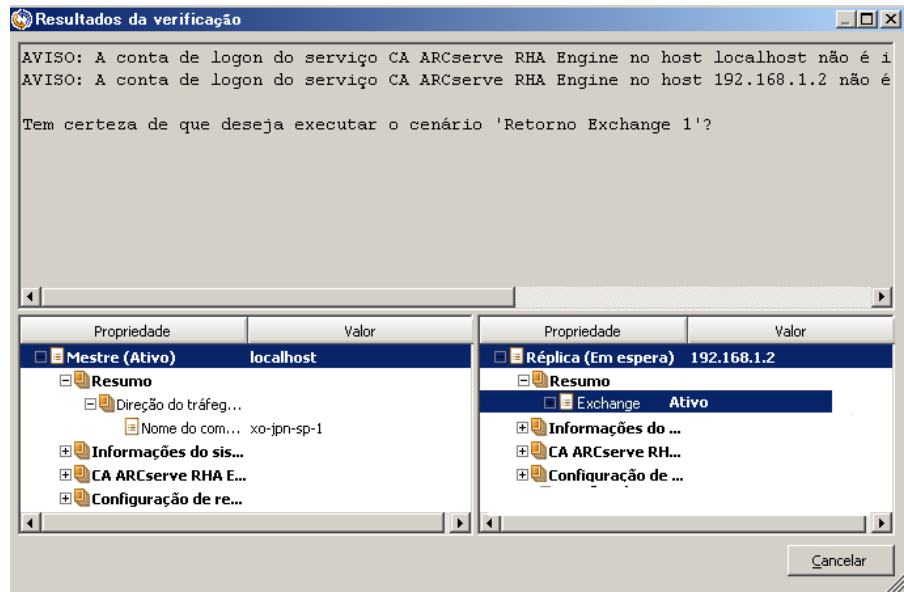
Resultados da verificação

AVISO: A conta de logon do serviço CA ARCserve RHA Engine no host localhost não é i
AVISO: A conta de logon do serviço CA ARCserve RHA Engine no host 192.168.1.2 não é

Tem certeza de que deseja executar o cenário 'Retorno Exchange 1'?

| Propriedade | Valor |
|---|---|
| Mestre (Ativo) | localhost |
| Resumo | |
| Direção do tráfeg... | |
| Nome do com... | xo-jpn-sp-1 |
| Informações do sis... | |
| CA ARCserve RHA E... | |
| Configuração de re... | |

| Propriedade | Valor |
|---|---|
| Réplica (Em espera) | 192.168.1.2 |
| Resumo | |
| Exchange | Ativo |
| Informações do ... | |
| CA ARCserve RH... | |
| Configuração de ... | |

Cancelar